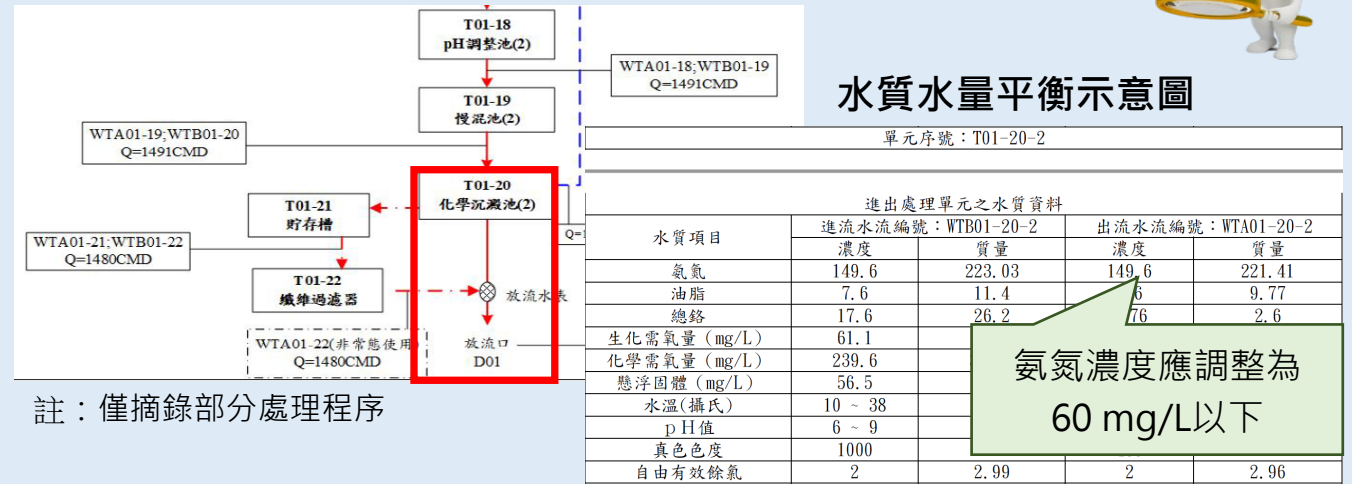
T01-18
pH調整池(2)

WTA01-18;WTB01-19
Q=1491CMD

T01-19
慢混池(2)

WTA01-19;WTB01-20
Q=1491CMD

T01-20
化學沉澱池(2)

Q=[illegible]

T01-21
貯存槽

WTA01-21;WTB01-22
Q=1480CMD

T01-22
纖維過濾器

放流水表

WTA01-22(非常態使用)
Q=1480CMD

放流口
D01

註：僅摘錄部分處理程序

水質水量平衡示意圖

單元序號：T01-20-2

進出處理單元之水質資料

| 水質項目 | 進流水流編號：WTB01-20-2 濃度 | 進流水流編號：WTB01-20-2 質量 | 出流水流編號：WTA01-20-2 濃度 | 出流水流編號：WTA01-20-2 質量 |
|---|---|---|---|---|
| 氨氮 | 149.6 | 223.03 | 149.6 | 221.41 |
| 油脂 | 7.6 | 11.4 | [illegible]6 | 9.77 |
| 總鉻 | 17.6 | 26.2 | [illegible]76 | 2.6 |
| 生化需氧量（mg/L） | 61.1 | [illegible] | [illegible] | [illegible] |
| 化學需氧量（mg/L） | 239.6 | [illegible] | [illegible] | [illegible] |
| 懸浮固體（mg/L） | 56.5 | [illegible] | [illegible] | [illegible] |
| 水溫(攝氏) | 10 ~ 38 | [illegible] | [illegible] | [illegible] |
| pH值 | 6 ~ 9 | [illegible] | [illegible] | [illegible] |
| 真色色度 | 1000 | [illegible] | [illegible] | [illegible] |
| 自由有效餘氯 | 2 | 2.99 | 2 | 2.96 |

氨氮濃度應調整為 60 mg/L以下